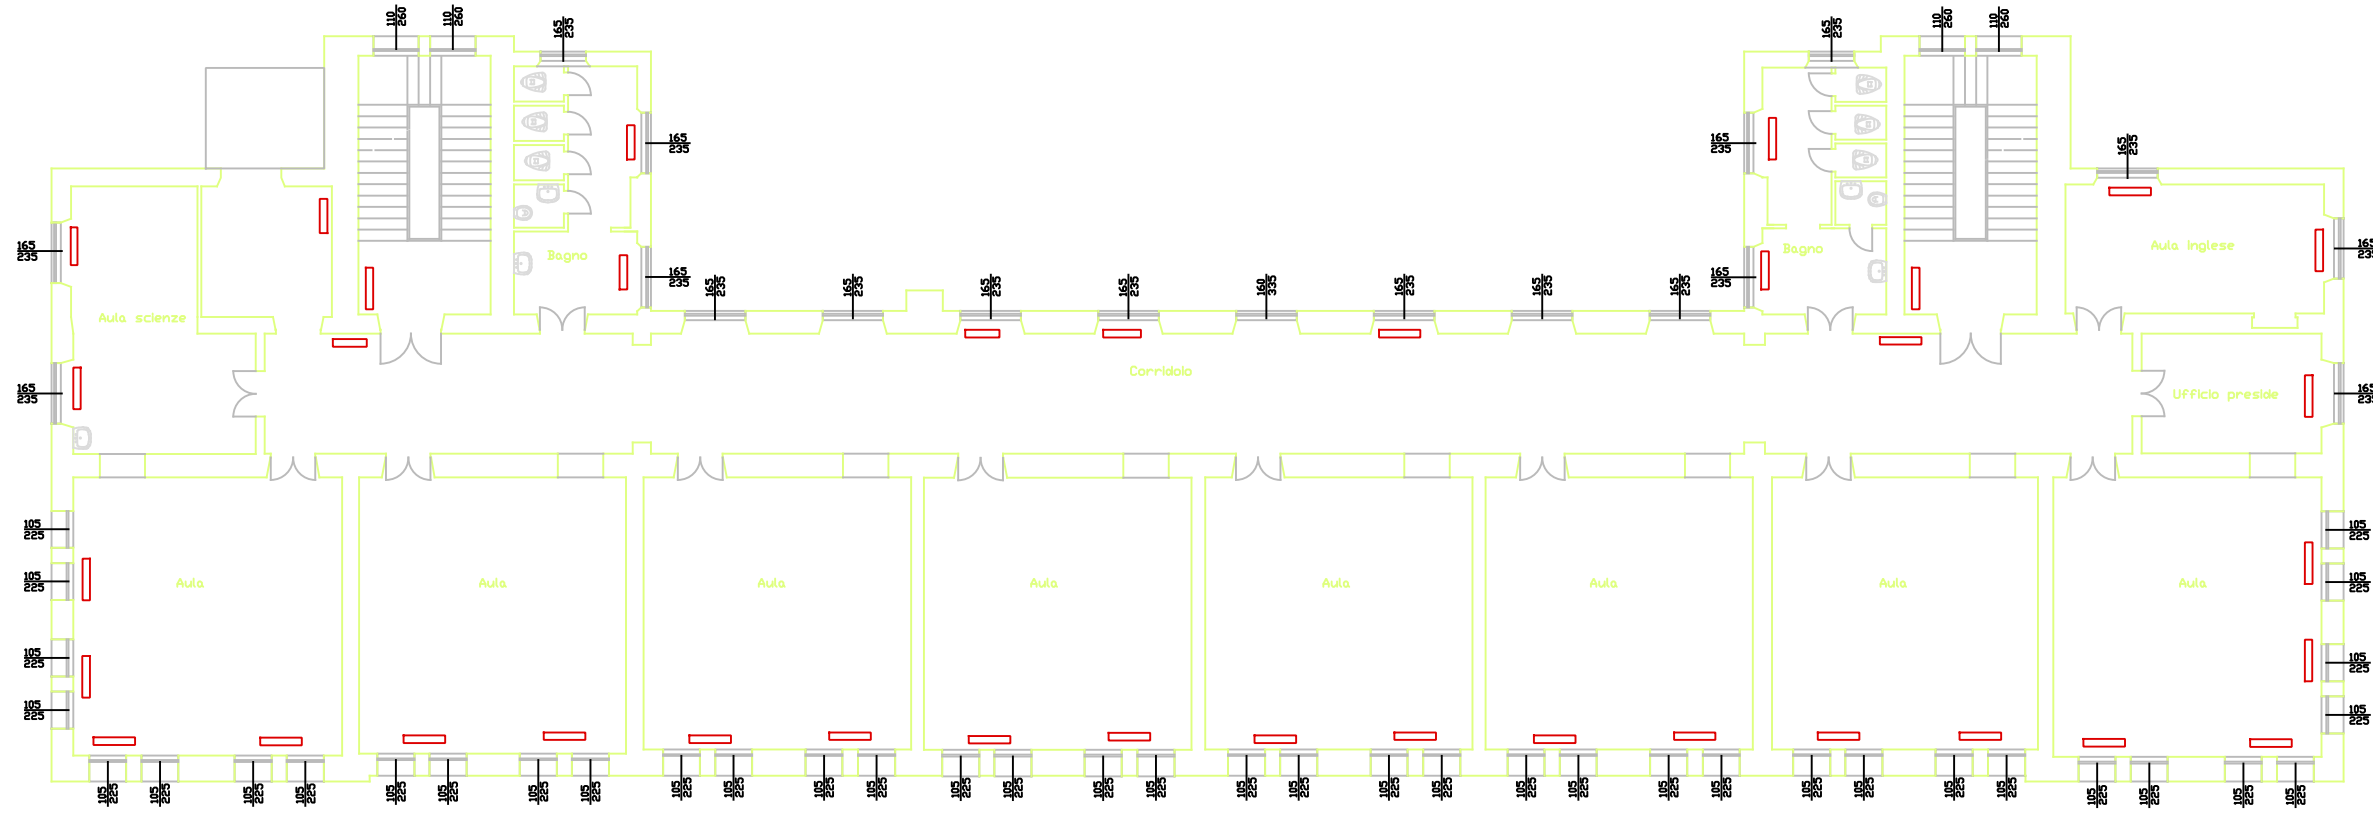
110
260
110
260
165
235
165
235
165
235
110
260
110
260
165
235
165
235
165
235
165
235
165
235
165
235
165
235
165
235
165
235
160
335
165
235
165
235
165
235
165
235
Bagno
Bagno
Aula Inglese
Aula scienze
Corridoio
Ufficio preside
Aula
Aula
Aula
Aula
Aula
Aula
Aula
Aula
105
225
105
225
105
225
105
225
105
225
105
225
105
225
105
225